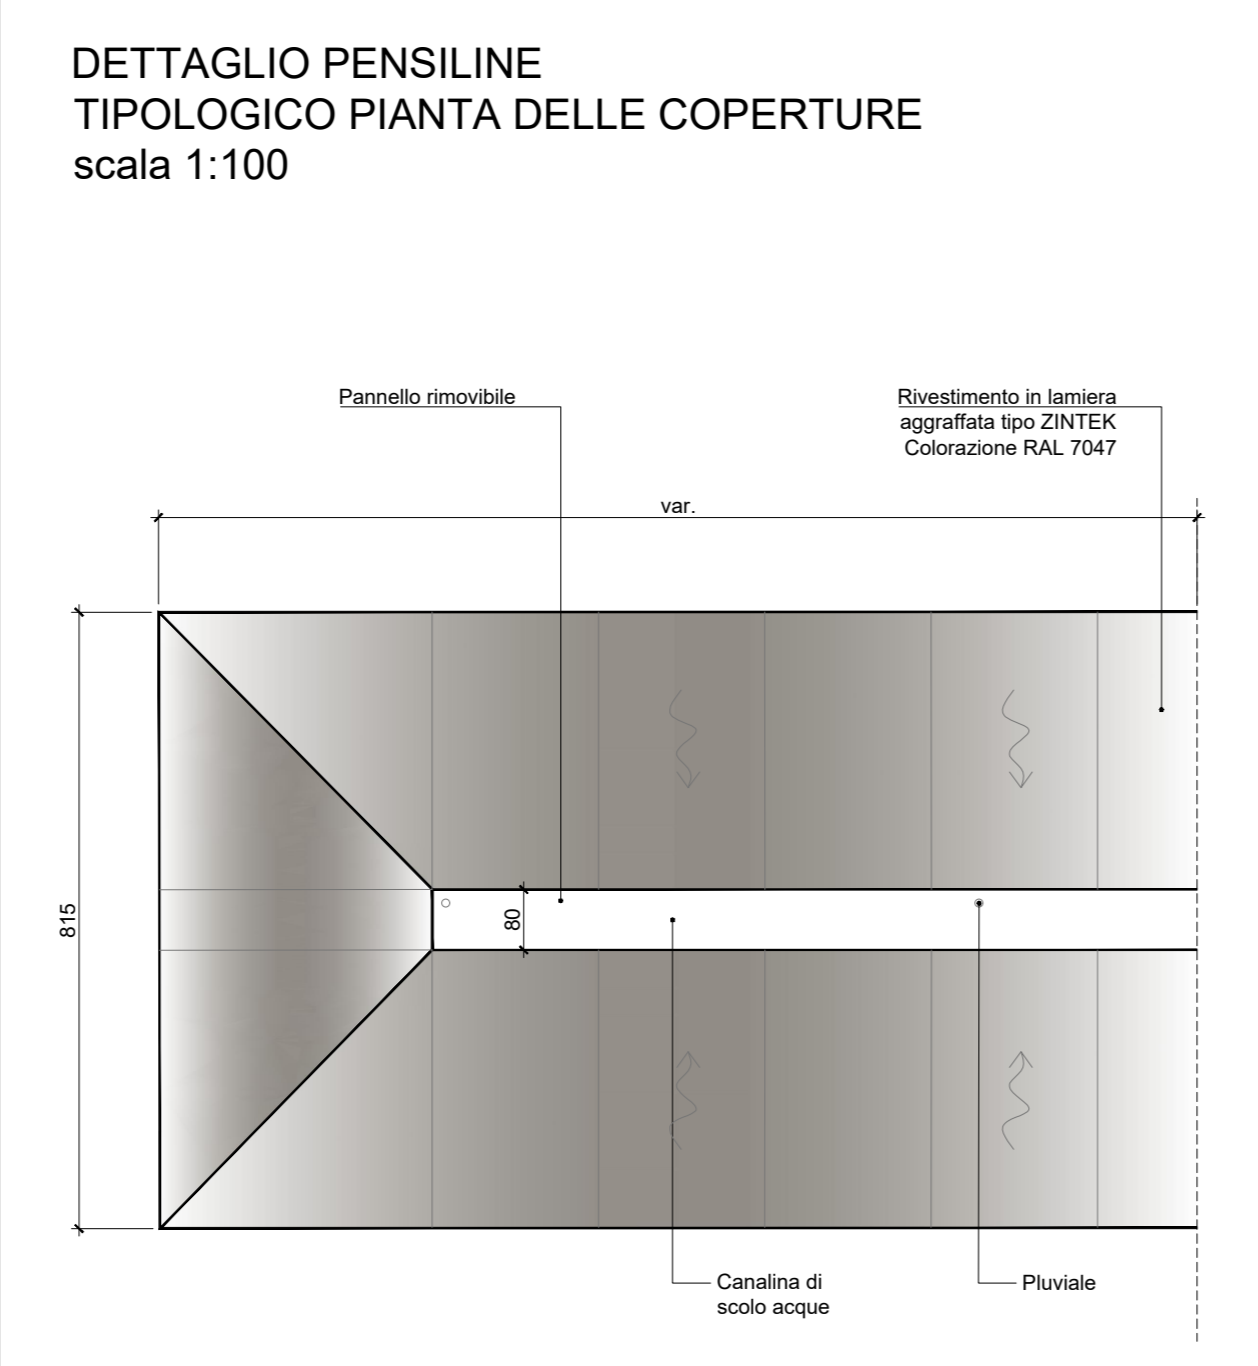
DETTAGLIO PENSILINE
TIPOLOGICO PIANTA DELLE COPERTURE
scala 1:100

Pannello rimovibile

Rivestimento in lamiera aggraffata tipo ZINTEK Colorazione RAL 7047

var.

815

80

Canalina di scolo acque

Pluviale